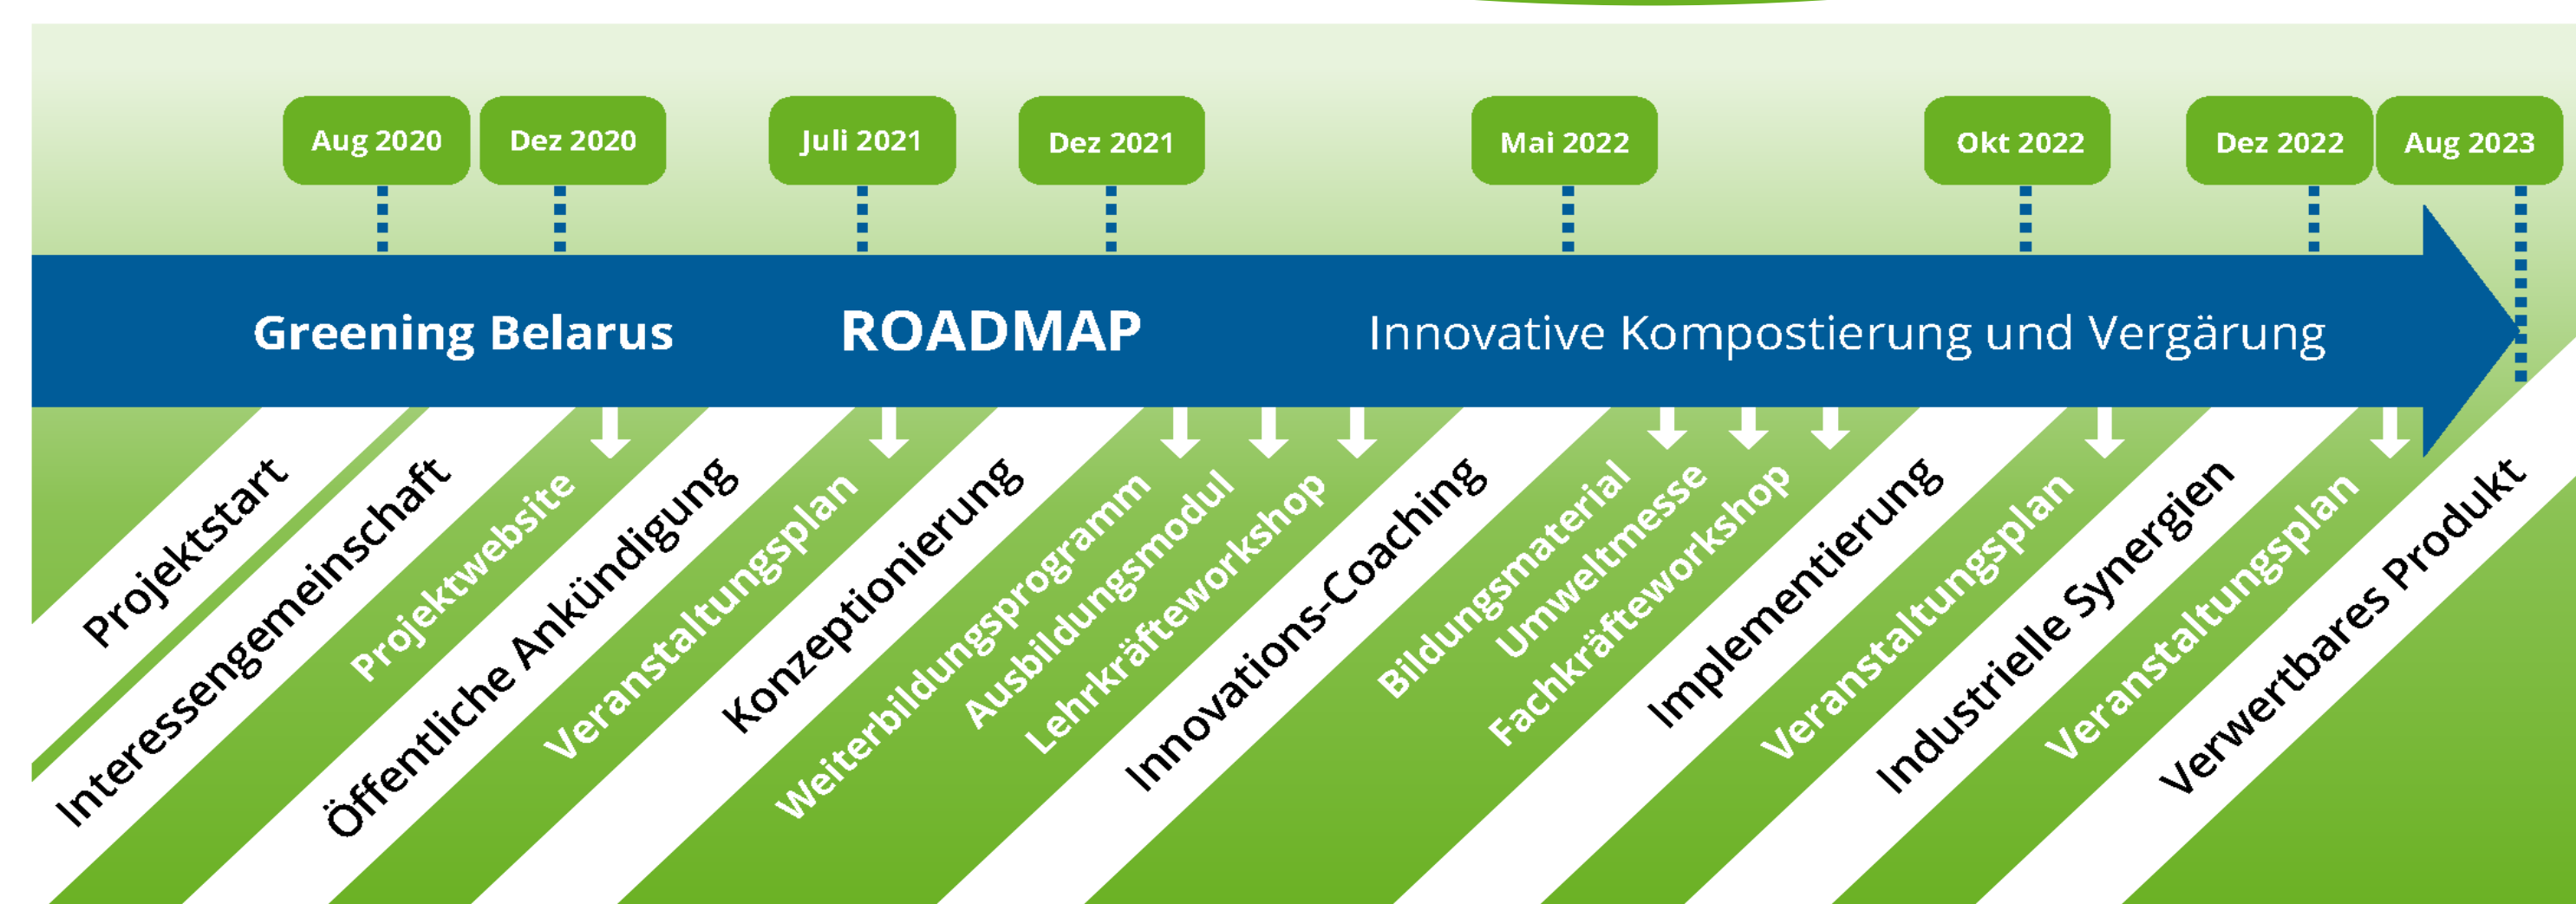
Aug 2020
Dez 2020
Juli 2021
Dez 2021
Mai 2022
Okt 2022
Dez 2022
Aug 2023

Greening Belarus ROADMAP Innovative Kompostierung und Vergärung

Projektstart
Interessengemeinschaft
Projektwebsite
Öffentliche Ankündigung
Veranstaltungsplan
Konzeptionierung
Weiterbildungsprogramm
Ausbildungsmodul
Lehrkräfteworkshop
Innovations-Coaching
Bildungsmaterial
Umweltmesse
Fachkräfteworkshop
Implementierung
Veranstaltungsplan
Industrielle Synergien
Veranstaltungsplan
Verwertbares Produkt